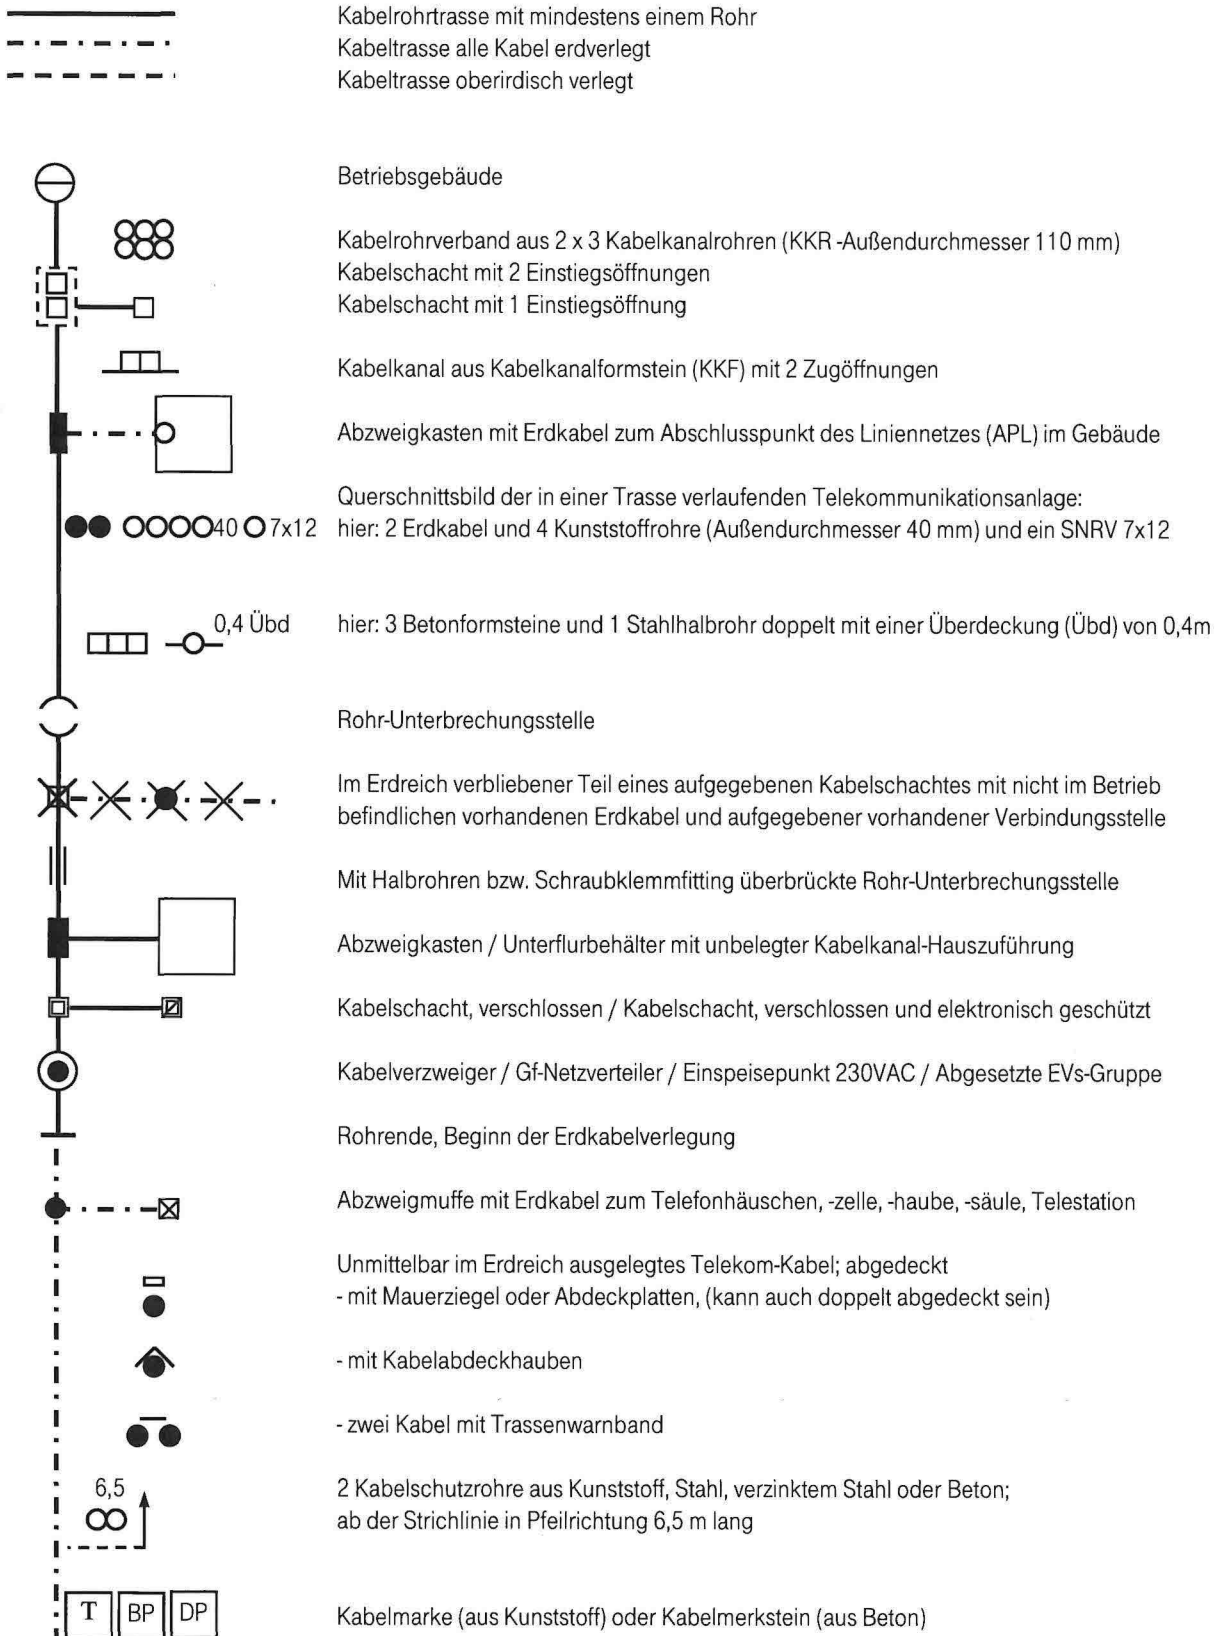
Kabelrohrtrasse mit mindestens einem Rohr
Kabeltrasse alle Kabel erdverlegt
Kabeltrasse oberirdisch verlegt

Betriebsgebäude

Kabelrohrverband aus 2 x 3 Kabelkanalrohren (KKR -Außendurchmesser 110 mm)
Kabelschacht mit 2 Einstiegsöffnungen
Kabelschacht mit 1 Einstiegsöffnung

Kabelkanal aus Kabelkanalformstein (KKF) mit 2 Zugöffnungen

Abzweigkasten mit Erdkabel zum Abschlusspunkt des Liniennetzes (APL) im Gebäude

40 7x12

Querschnittsbild der in einer Trasse verlaufenden Telekommunikationsanlage:
hier: 2 Erdkabel und 4 Kunststoffrohre (Außendurchmesser 40 mm) und ein SNRV 7x12

0,4 Übd

hier: 3 Betonformsteine und 1 Stahlhalbrohr doppelt mit einer Überdeckung (Übd) von 0,4m

Rohr-Unterbrechungsstelle

Im Erdreich verbliebener Teil eines aufgegebenen Kabelschachtes mit nicht im Betrieb befindlichen vorhandenen Erdkabel und aufgegebener vorhandener Verbindungsstelle

Mit Halbrohren bzw. Schraubklemmfitting überbrückte Rohr-Unterbrechungsstelle

Abzweigkasten / Unterflurbehälter mit unbelegter Kabelkanal-Hauszuführung

Kabelschacht, verschlossen / Kabelschacht, verschlossen und elektronisch geschützt

Kabelverzweiger / Gf-Netzverteiler / Einspeisepunkt 230VAC / Abgesetzte EVs-Gruppe

Rohrende, Beginn der Erdkabelverlegung

Abzweigmuffe mit Erdkabel zum Telefonhäuschen, -zelle, -haube, -säule, Telestation

Unmittelbar im Erdreich ausgelegtes Telekom-Kabel; abgedeckt
- mit Mauerziegel oder Abdeckplatten, (kann auch doppelt abgedeckt sein)

- mit Kabelabdeckhauben

- zwei Kabel mit Trassenwarnband

6,5

2 Kabelschutzrohre aus Kunststoff, Stahl, verzinktem Stahl oder Beton;
ab der Strichlinie in Pfeilrichtung 6,5 m lang

T BP DP

Kabelmarke (aus Kunststoff) oder Kabelmerkstein (aus Beton)